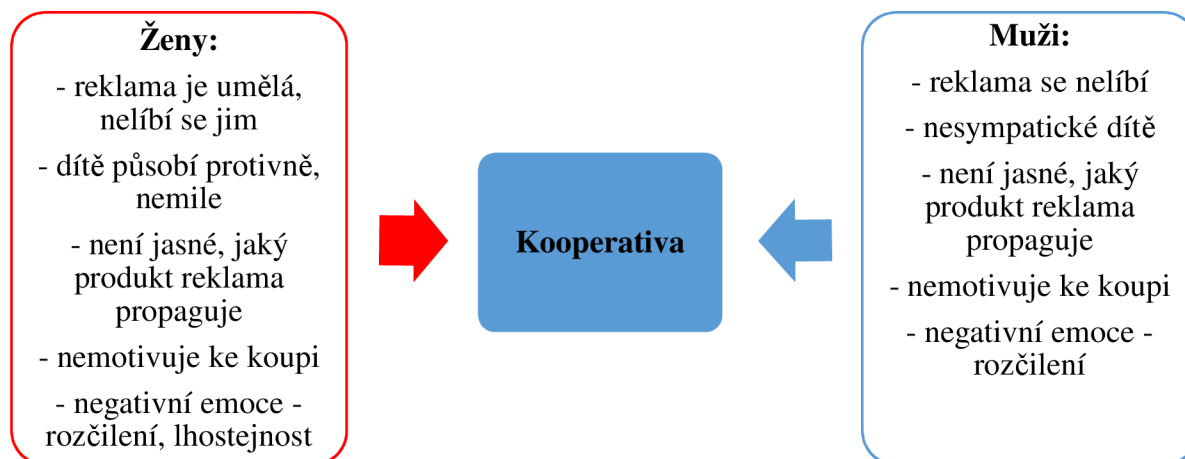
Ženy:

- reklama je umělá, nelíbí se jim

- dítě působí protivně, nemile

- není jasné, jaký produkt reklama propaguje

- nemotivuje ke koupi

- negativní emoce - rozčilení, lhostejnost

Kooperativa

Muži:

- reklama se nelíbí

- nesympatické dítě

- není jasné, jaký produkt reklama propaguje

- nemotivuje ke koupi

- negativní emoce - rozčilení